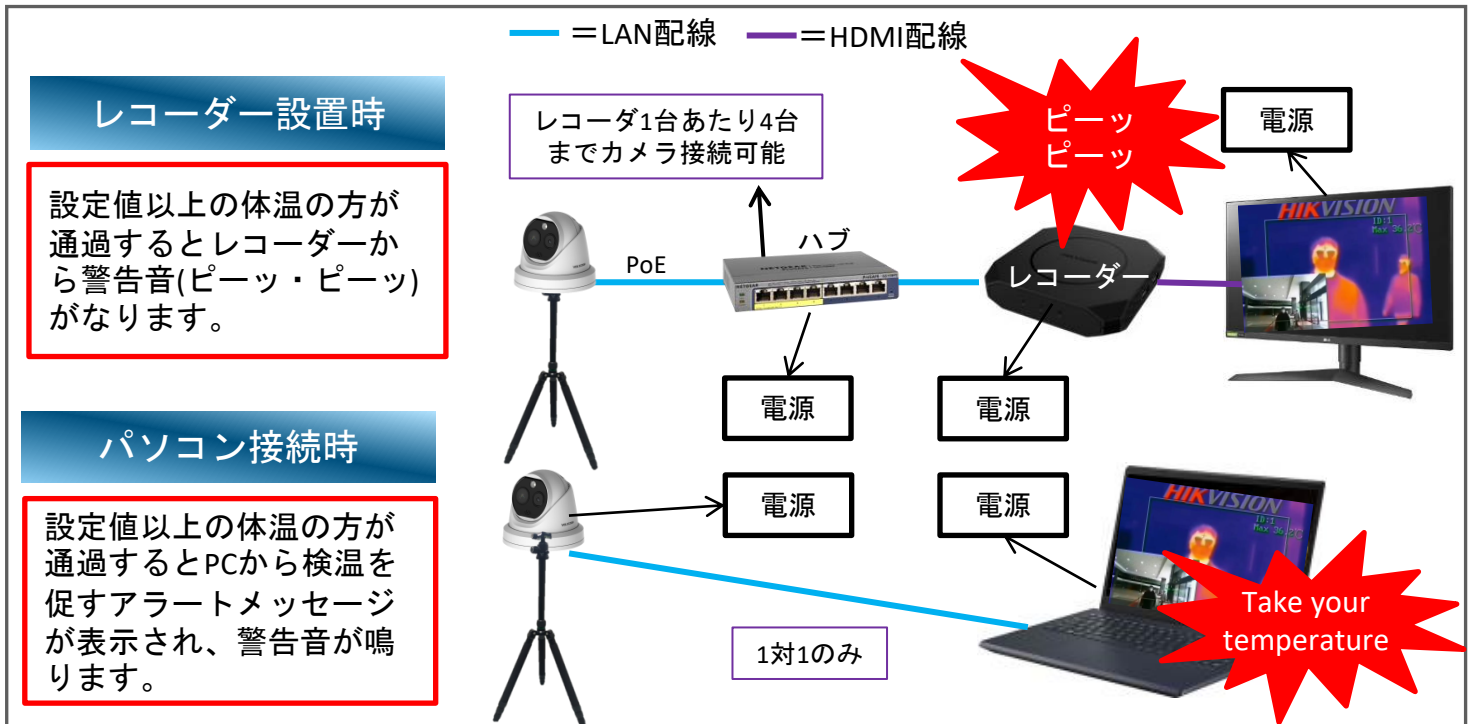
＝LAN配線　＝HDMI配線

レコーダー設置時

設定値以上の体温の方が通過するとレコーダーから警告音(ピーッ・ピーッ)がなります。

レコーダ1台あたり4台までカメラ接続可能

ピーッ
ピーッ

電源

HIKVISION

PoE

ハブ

レコーダー

電源

電源

パソコン接続時

設定値以上の体温の方が通過するとPCから検温を促すアラートメッセージが表示され、警告音が鳴ります。

電源

電源

HIKVISION

Take your temperature

1対1のみ